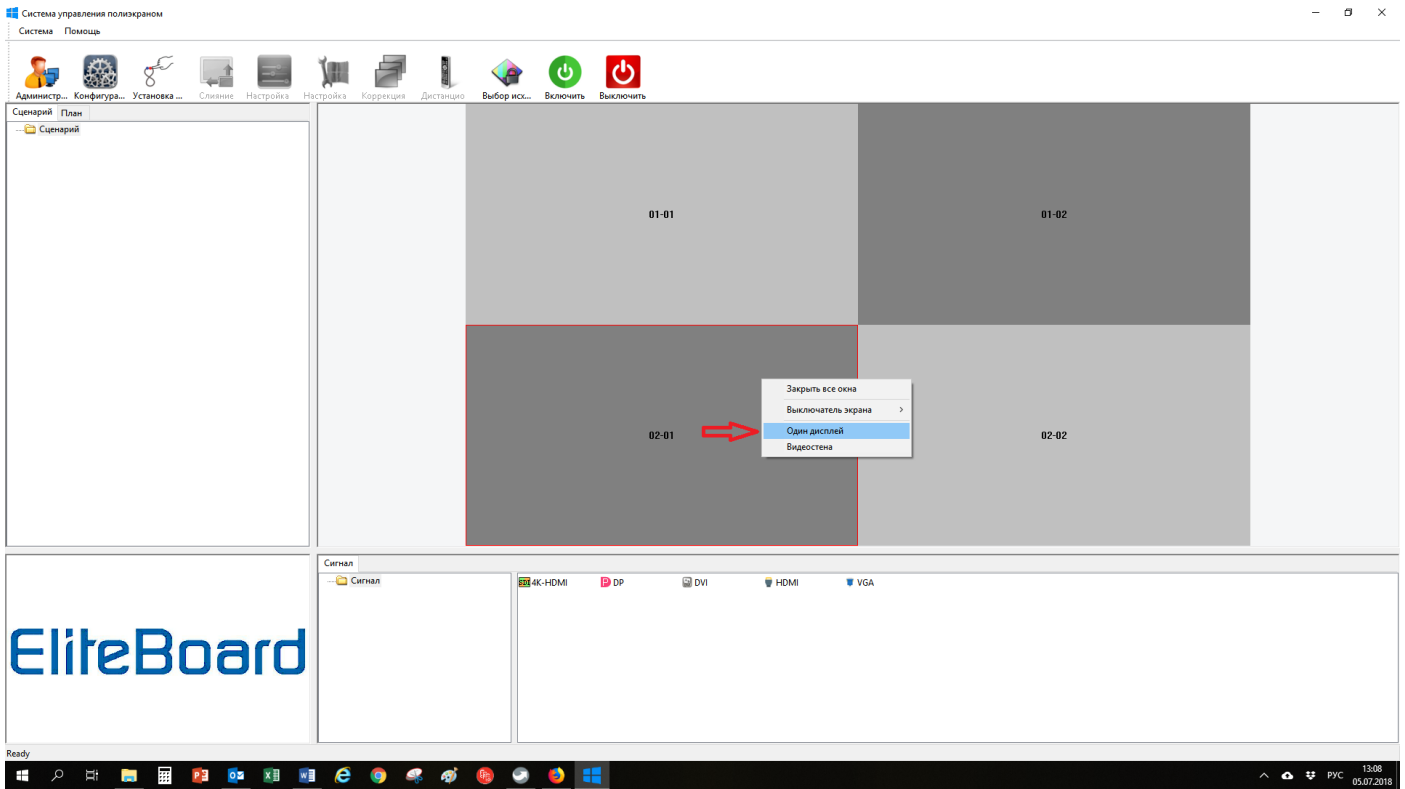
Система управления полиэкраном

Система Помощь

Администр... Конфигура... Установка ... Слияние Настройка Настройка Коррекция Дистанцио Выбор исх... Включить Выключить

Сценарий План

Сценарий

01-01

01-02

02-01

02-02

Закрыть все окна
Выключатель экрана >
Один дисплей
Видеостена

Сигнал

Сигнал

4K-HDMI DP DVI HDMI VGA

EliteBoard

Ready

РУС 13:08 05.07.2018